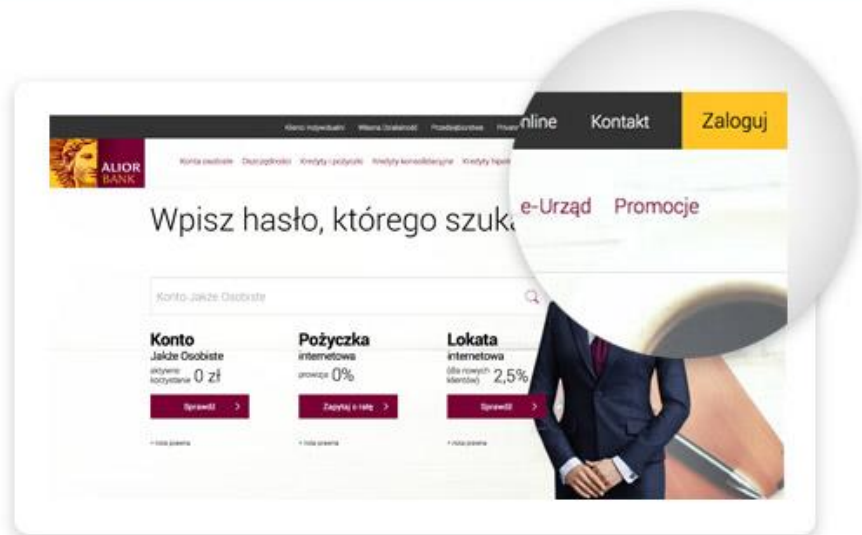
Klienci indywidualni Własna Działalność Przedsiębiorstwa Prywa

online Kontakt Zaloguj

ALIOR BANK

Konta osobiste Oszczędności Kredyty i pożyczki Kredyty konsolidacyjne Kredyty hipote

e-Urząd Promocje

Wpisz hasło, którego szuka

Konto Jakże Osobiste

Konto
Jakże Osobiste
aktywne korzystanie 0 zł
Sprawdź >
• nota prawna

Pożyczka
internetowa
prowizja 0%
Zapytaj o ratę >
• nota prawna

Lokata
internetowa
(dla nowych klientów) 2,5%
Sprawdź >
• nota prawna